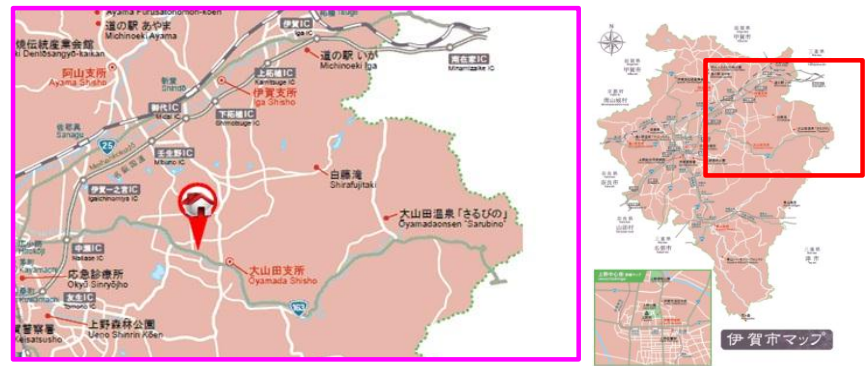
Ayama Furusatohonjon-kōen
道の駅 あやま
Michinoeki Ayama
伊賀IC
Iga IC
伝統産業会館
Dentōsangyō-kaikan
阿山支所
Ayama Shisho
道の駅 いが
Michinoeki Iga
壬生野 南宮IC
Minamimiya IC
上柘植IC
Kamitsuge IC
伊賀支所
Iga Shisho
御代IC
Midai IC
下柘植IC
Shimotsuge IC
佐那具
Sanagu
25
壬生野IC
Mibuno IC
白藤滝
Shirafujitaki
伊賀一之宮IC
Igaichinomiya IC
大山田温泉「さるびの」
Oyamadaonsen "Sarubino"
中瀬IC
Nakase IC
Kayanomori
応急診療所
Okyū Sinryōjo
大山田支所
Oyamada Shisho
友生IC
Tomoda IC
上野森林公園
Ueno Shinrin Kōen
警察署
Keisatsusho
伊賀市マップ